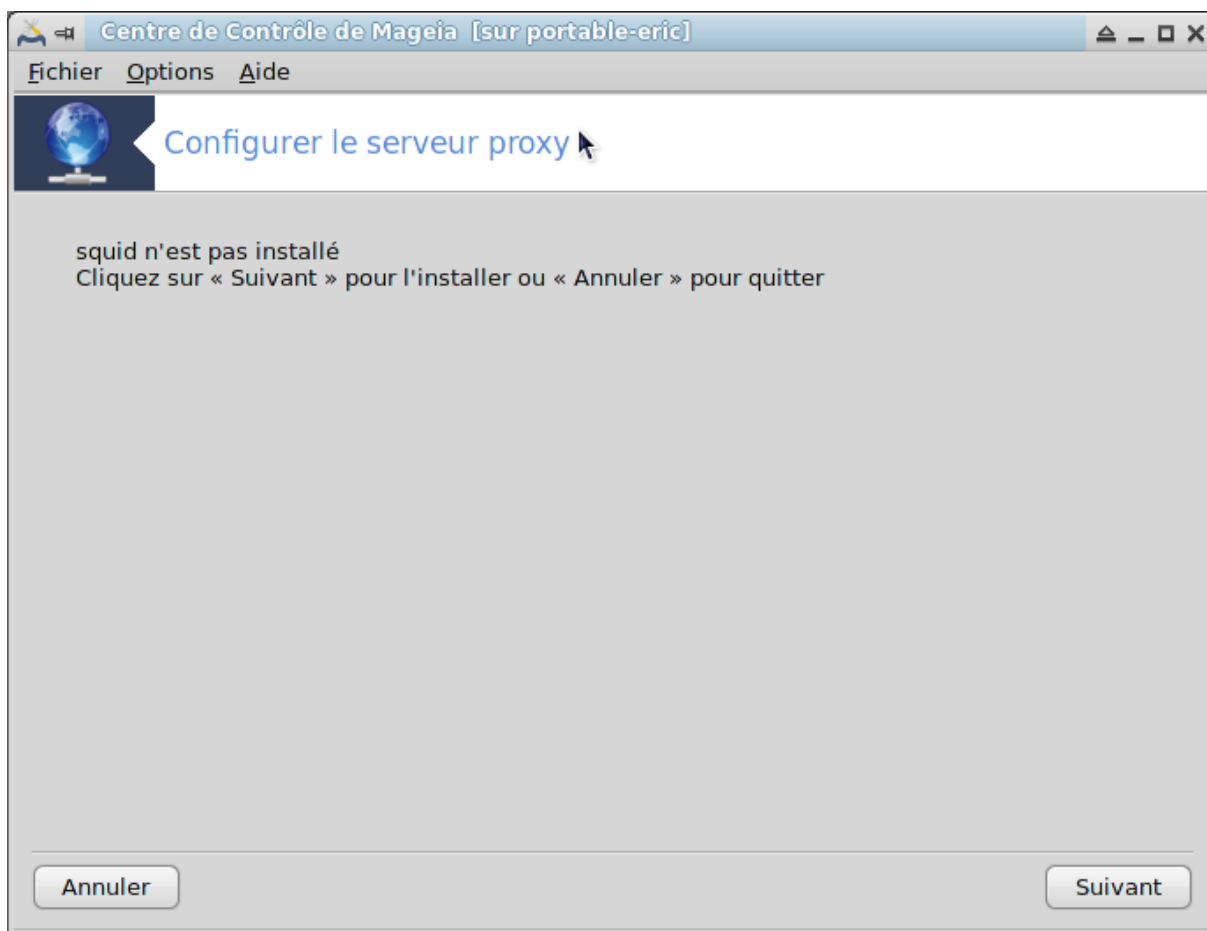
Centre de Contrôle de Mageia [sur portable-eric]

Fichier Options Aide

Configurer le serveur proxy

squid n'est pas installé
Cliquez sur « Suivant » pour l'installer ou « Annuler » pour quitter

Annuler

Suivant